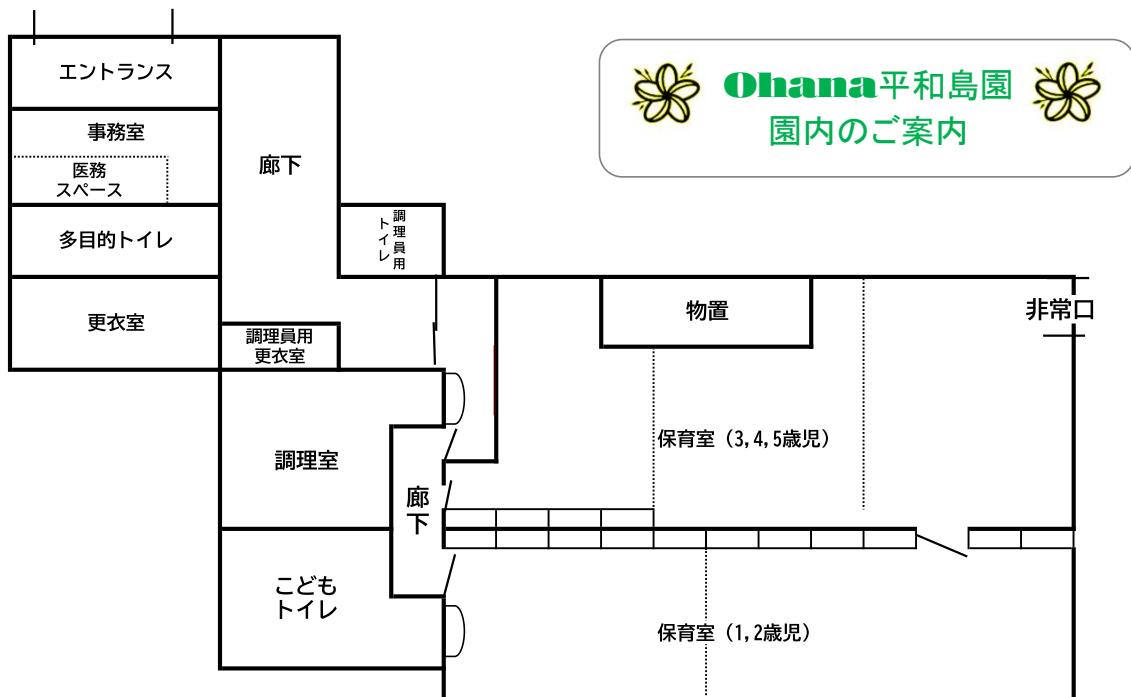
Ohana平和島園
園内のご案内

エントランス

事務室

医務
スペース

多目的トイレ

更衣室

廊下

調理員用トイレ

調理員用
更衣室

物置

非常口

保育室（3,4,5歳児）

調理室

廊下

こども
トイレ

保育室（1,2歳児）